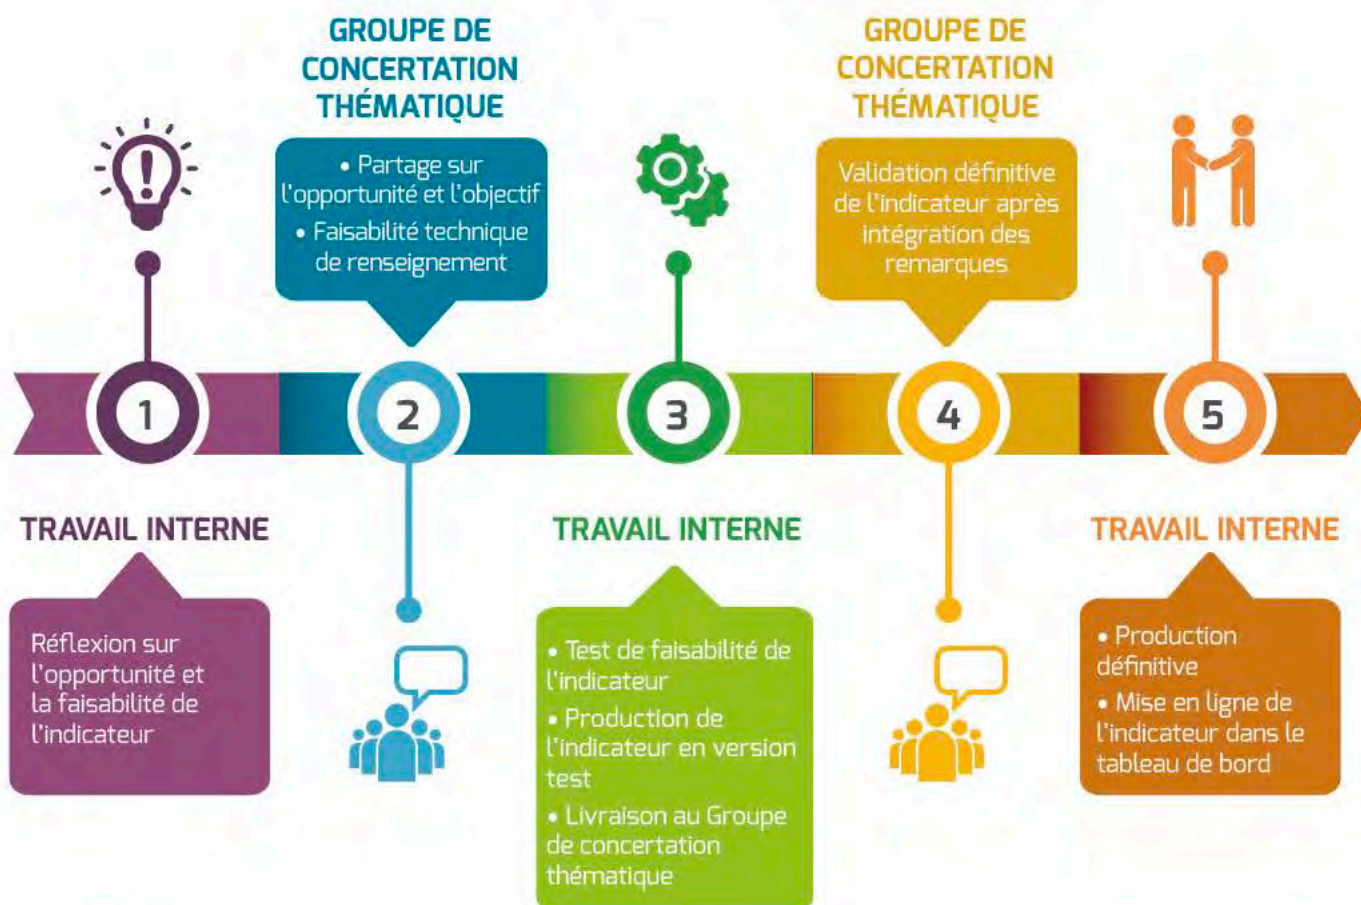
1

TRAVAIL INTERNE

Réflexion sur l'opportunité et la faisabilité de l'indicateur

GROUPE DE CONCERTATION THÉMATIQUE

• Partage sur l'opportunité et l'objectif
• Faisabilité technique de renseignement

2

3

TRAVAIL INTERNE

• Test de faisabilité de l'indicateur
• Production de l'indicateur en version test
• Livraison au Groupe de concertation thématique

GROUPE DE CONCERTATION THÉMATIQUE

Validation définitive de l'indicateur après intégration des remarques

4

5

TRAVAIL INTERNE

• Production définitive
• Mise en ligne de l'indicateur dans le tableau de bord